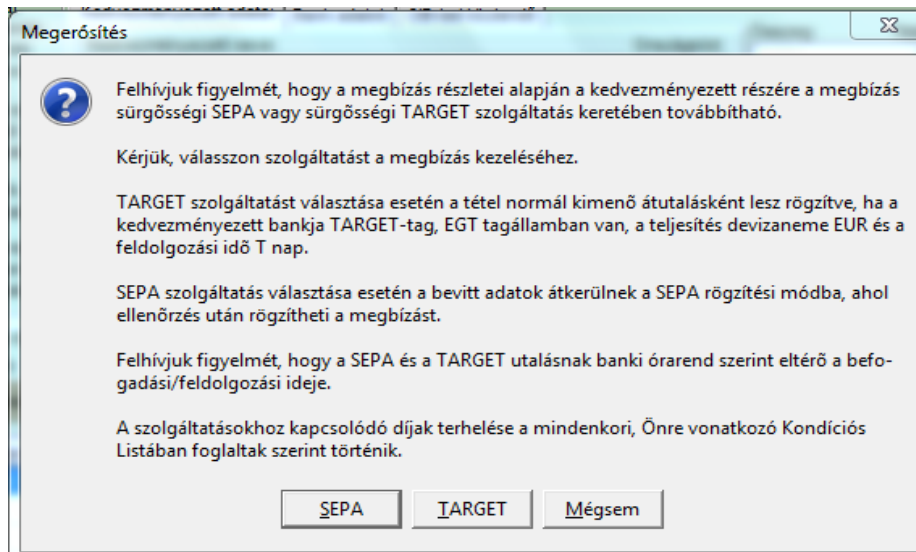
Megerősítés

Felhívjuk figyelmét, hogy a megbízás részletei alapján a kedvezményezett részére a megbízás sürgõsségi SEPA vagy sürgõsségi TARGET szolgáltatás keretében továbbítható.

Kérjük, válasszon szolgáltatást a megbízás kezeléséhez.

TARGET szolgáltatást választása esetén a tétel normál kimenõ átutalásként lesz rögzítve, ha a kedvezményezett bankja TARGET-tag, EGT tagállamban van, a teljesítés devizaneme EUR és a feldolgozási idõ T nap.

SEPA szolgáltatás választása esetén a bevitt adatok átkerülnek a SEPA rögzítési módba, ahol ellenõrzés után rögzítheti a megbízást.

Felhívjuk figyelmét, hogy a SEPA és a TARGET utalásnak banki órarend szerint eltérõ a befogadási/feldolgozási ideje.

A szolgáltatásokhoz kapcsolódó díjak terhelése a mindenkori, Önre vonatkozó Kondíciós Listában foglaltak szerint történik.

SEPA TARGET Mégsem